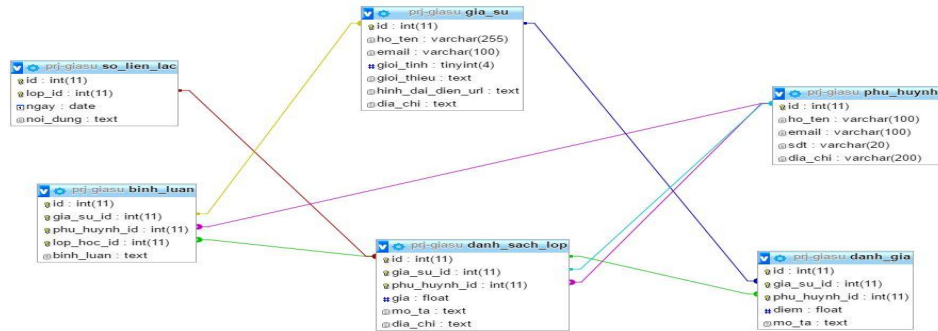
prj-giasu gia_su
id : int(11)
ho_ten : varchar(255)
email : varchar(100)
gioi_tinh : tinyint(4)
gioi_thieu : text
hinh_dai_dien_url : text
dia_chi : text

prj-giasu so_lien_lac
id : int(11)
lop_id : int(11)
ngay : date
noi_dung : text

prj-giasu phu_huynh
id : int(11)
ho_ten : varchar(100)
email : varchar(100)
sdt : varchar(20)
dia_chi : varchar(200)

prj-giasu binh_luan
id : int(11)
gia_su_id : int(11)
phu_huynh_id : int(11)
lop_hoc_id : int(11)
binh_luan : text

prj-giasu danh_sach_lop
id : int(11)
gia_su_id : int(11)
phu_huynh_id : int(11)
gia : float
mo_ta : text
dia_chi : text

prj-giasu danh_gia
id : int(11)
gia_su_id : int(11)
phu_huynh_id : int(11)
diem : float
mo_ta : text